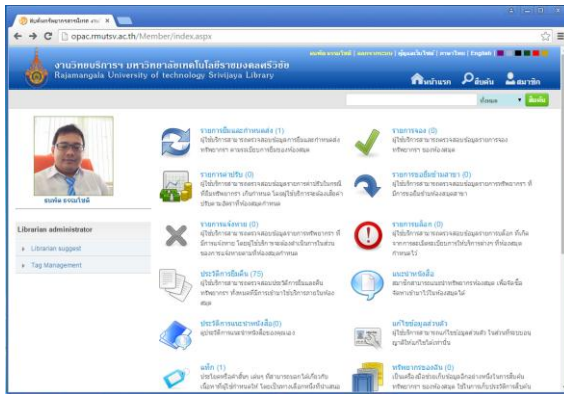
ศูนย์บรรณสารสนเทศ มทร. ×

opac.rmutsv.ac.th/Member/index.aspx

งานวิทยบริการฯ มหาวิทยาลัยเทคโนโลยีราชมงคลศรีวิชัย
Rajamangala University of technology Srivijaya Library

หน้าแรก สืบค้น สมาชิก

ทั้งหมด สืบค้น

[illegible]

Librarian administrator

Librarian suggest

Tag Management

รายการยืมและกำหนดส่ง (1)
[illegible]

รายการจอง (0)
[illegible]

รายการค่าปรับ (0)
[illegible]

รายการยืมข้ามสาขา (0)
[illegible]

รายการแจ้งหาย (0)
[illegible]

รายการบล็อก (0)
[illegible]

ประวัติการยืมคืน (75)
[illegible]

แนะนำหนังสือ
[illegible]

ประวัติการแนะนำหนังสือ (0)
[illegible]

แก้ไขข้อมูลส่วนตัว
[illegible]

แท็ก (1)
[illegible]

ทรัพยากรของฉัน (0)
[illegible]